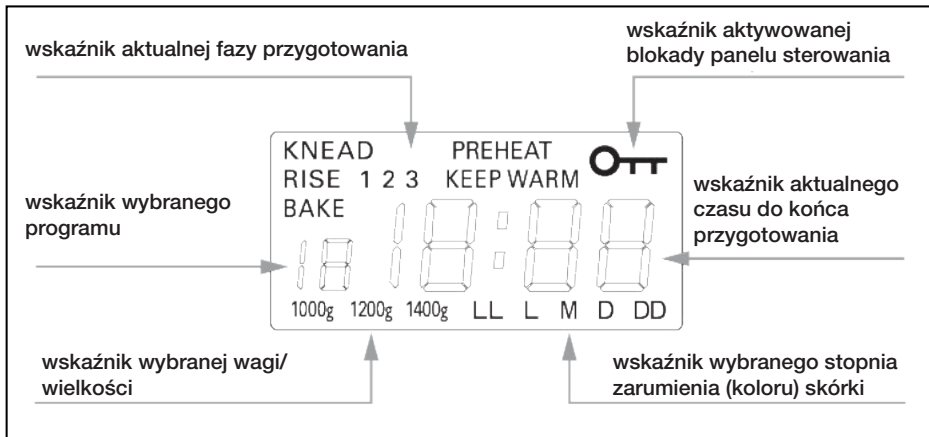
wskaźnik aktualnej fazy przygotowania

wskaźnik aktywowanej blokady panelu sterowania

KNEAD PREHEAT
RISE 1 2 3 KEEP WARM
BAKE

wskaźnik wybranego programu

wskaźnik aktualnego czasu do końca przygotowania

1000g 1200g 1400g LL L M D DD

wskaźnik wybranej wagi/ wielkości

wskaźnik wybranego stopnia zarumienia (koloru) skórki